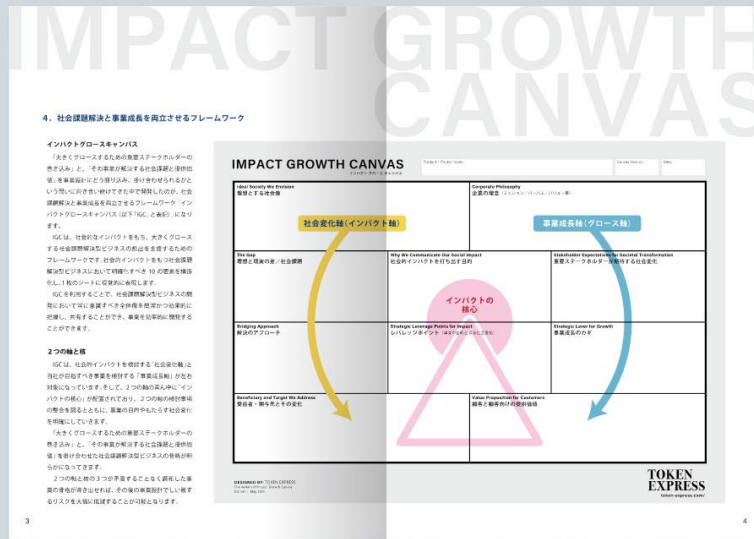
IMPACT GROWTH CANVAS

4．社会課題解決と事業成長を両立させるフレームワーク

インパクトグロースキャンバス

「大きくグロースするための重要ステークホルダーの巻き込み」と、「その事業が解決する社会課題と価値」を事業設計にどう落とし込み、そして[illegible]という問いに向き合い続けてきた中で開発したのが、社会課題解決と事業成長を両立させるフレームワーク「インパクトグロースキャンバス（以下「IGC」と表記）」になります。

IGCは、社会的なインパクトをもち、大きくグロースする社会課題解決型ビジネスの創出を支援するためのフレームワークです。社会的インパクトをもつ社会課題解決型ビジネスにおいて明確化すべき10の要素を構造化し、1枚のシートに収斂させて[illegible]。

IGCを利用することで、社会課題解決型ビジネスの開発において常に意識すべき全体像を俯瞰でき、効果的に把握し、共有することができ、事業を効果的に開発することができます。

2つの軸と核

IGCは、社会的インパクトを増幅する「社会変化軸」と自社が目指すべき事業を持続する「事業成長軸」が互いに対応になっています。そして、2つの軸の真ん中に「インパクトの核心」が配置されており、2つの軸の相互作用の整合を図るとともに、事業の目的やものとなって社会変化を明確にしていきます。

「大きくグロースするための重要ステークホルダーの巻き込み」と、「その事業が解決する社会課題と価値」を掛け合わせた社会課題解決型ビジネスの骨格が明らかになってきます。

2つの軸と核の3つが矛盾することなく調和した事業の骨格が導き出されれば、その後の事業開発でも迷走するリスクを大幅に低減することが可能となります。

3

IMPACT GROWTH CANVAS
インパクト・グロース・キャンバス

Product / Product Name | Canvas Version | Date

Ideal Society We Envision
理想とする社会像

Corporate Philosophy
企業の理念（ミッション／パーパス／バリュー等）

社会変化軸（インパクト軸）

事業成長軸（グロース軸）

The Gap
理想と現実の差／社会課題

Why We Communicate Our Social Impact
社会的インパクトを打ち出す目的

Stakeholder Expectations for Societal Transformation
重要ステークホルダーが期待する社会変化

インパクトの核心

Bridging Approach
解決のアプローチ

Strategic Leverage Points for Impact
レバレッジポイント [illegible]

Strategic Lever for Growth
事業成長のカギ

Beneficiary and Target We Address
受益者・顧客とその変化

Value Proposition for Customers
顧客と顧客が得る提供価値

DESIGNED BY: TOKEN EXPRESS
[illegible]

TOKEN EXPRESS
token-express.com/

4